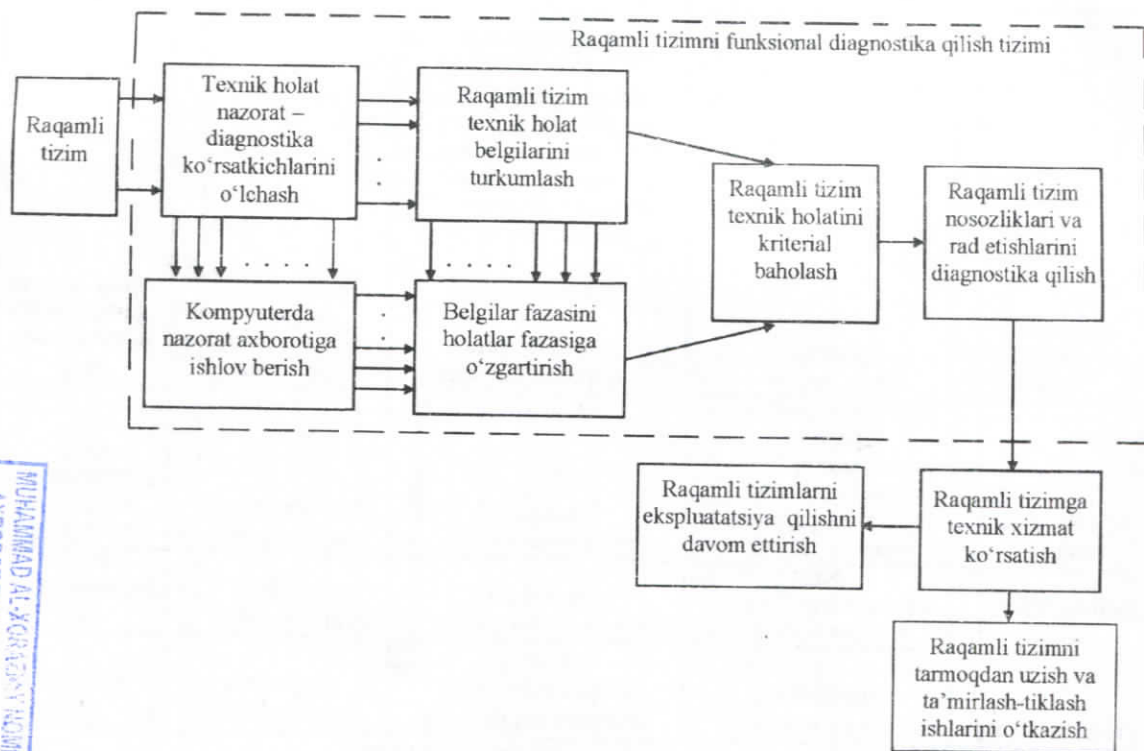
Raqamli tizimni funksional diagnostika qilish tizimi

Raqamli tizim

Texnik holat nazorat – diagnostika ko‘rsatkichlarini o‘lchash

Raqamli tizim texnik holat belgilarini turkumlash

Raqamli tizim texnik holatini kriterial baholash

Raqamli tizim nosozliklari va rad etishlarini diagnostika qilish

Kompyuterda nazorat axborotiga ishlov berish

Belgilar fazasini holatlar fazasiga o‘zgartirish

Raqamli tizimlarni ekspluatatsiya qilishni davom ettirish

Raqamli tizimga texnik xizmat ko‘rsatish

Raqamli tizimni tarmoqdan uzish va ta’mirlash-tiklash ishlarini o‘tkazish

MUHAMMAD AL-XORAZMIY NOMI